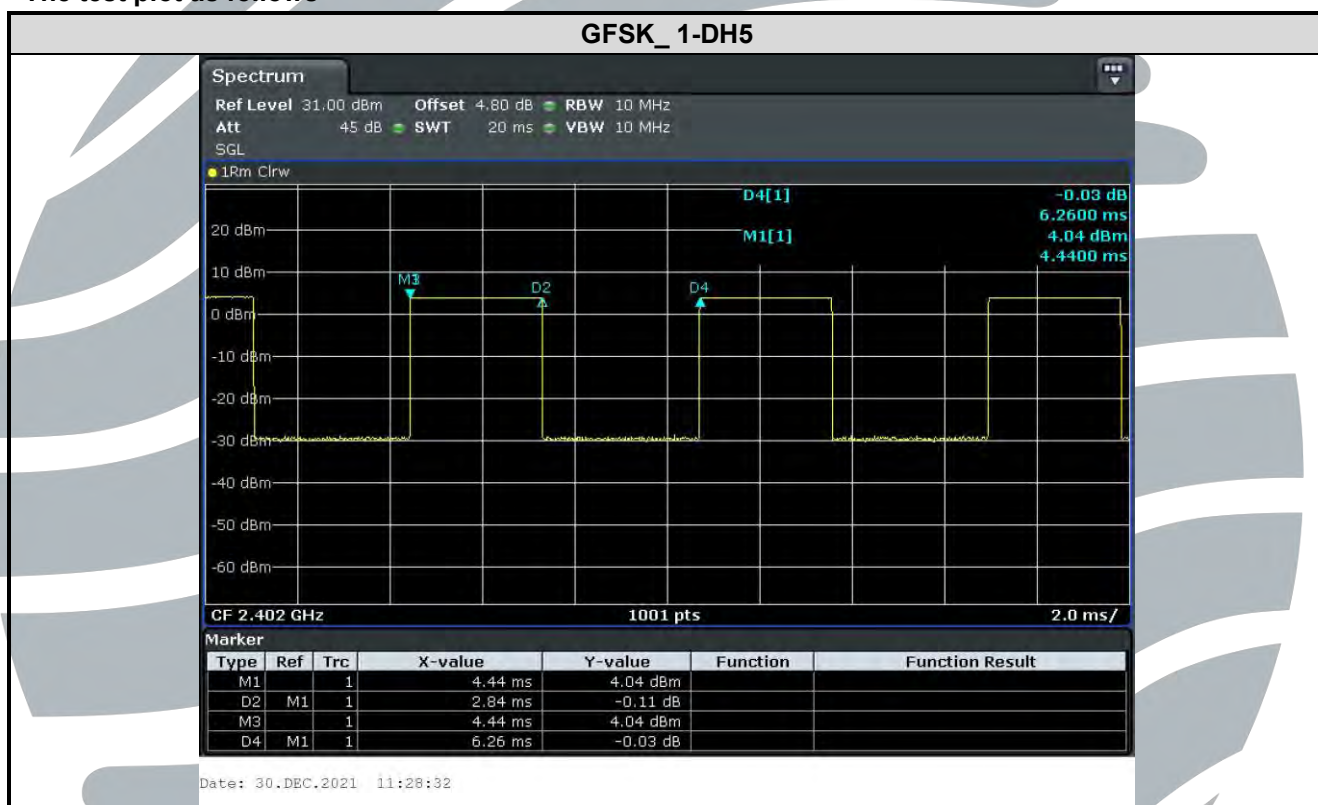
GFSK_ 1-DH5

Spectrum

Ref Level 31.00 dBm Offset 4.80 dB RBW 10 MHz
Att 45 dB SWT 20 ms VBW 10 MHz
SGL

1Rm Clrw

D4[1] -0.03 dB
6.2600 ms
M1[1] 4.04 dBm
4.4400 ms

20 dBm
10 dBm
0 dBm
-10 dBm
-20 dBm
-30 dBm
-40 dBm
-50 dBm
-60 dBm

M1 D2 D4

CF 2.402 GHz 1001 pts 2.0 ms/

Marker

| Type | Ref | Trc | X-value | Y-value | Function | Function Result |
|---|---|---|---|---|---|---|
| M1 | | 1 | 4.44 ms | 4.04 dBm | | |
| D2 | M1 | 1 | 2.84 ms | -0.11 dB | | |
| M3 | | 1 | 4.44 ms | 4.04 dBm | | |
| D4 | M1 | 1 | 6.26 ms | -0.03 dB | | |

Date: 30.DEC.2021 11:28:32